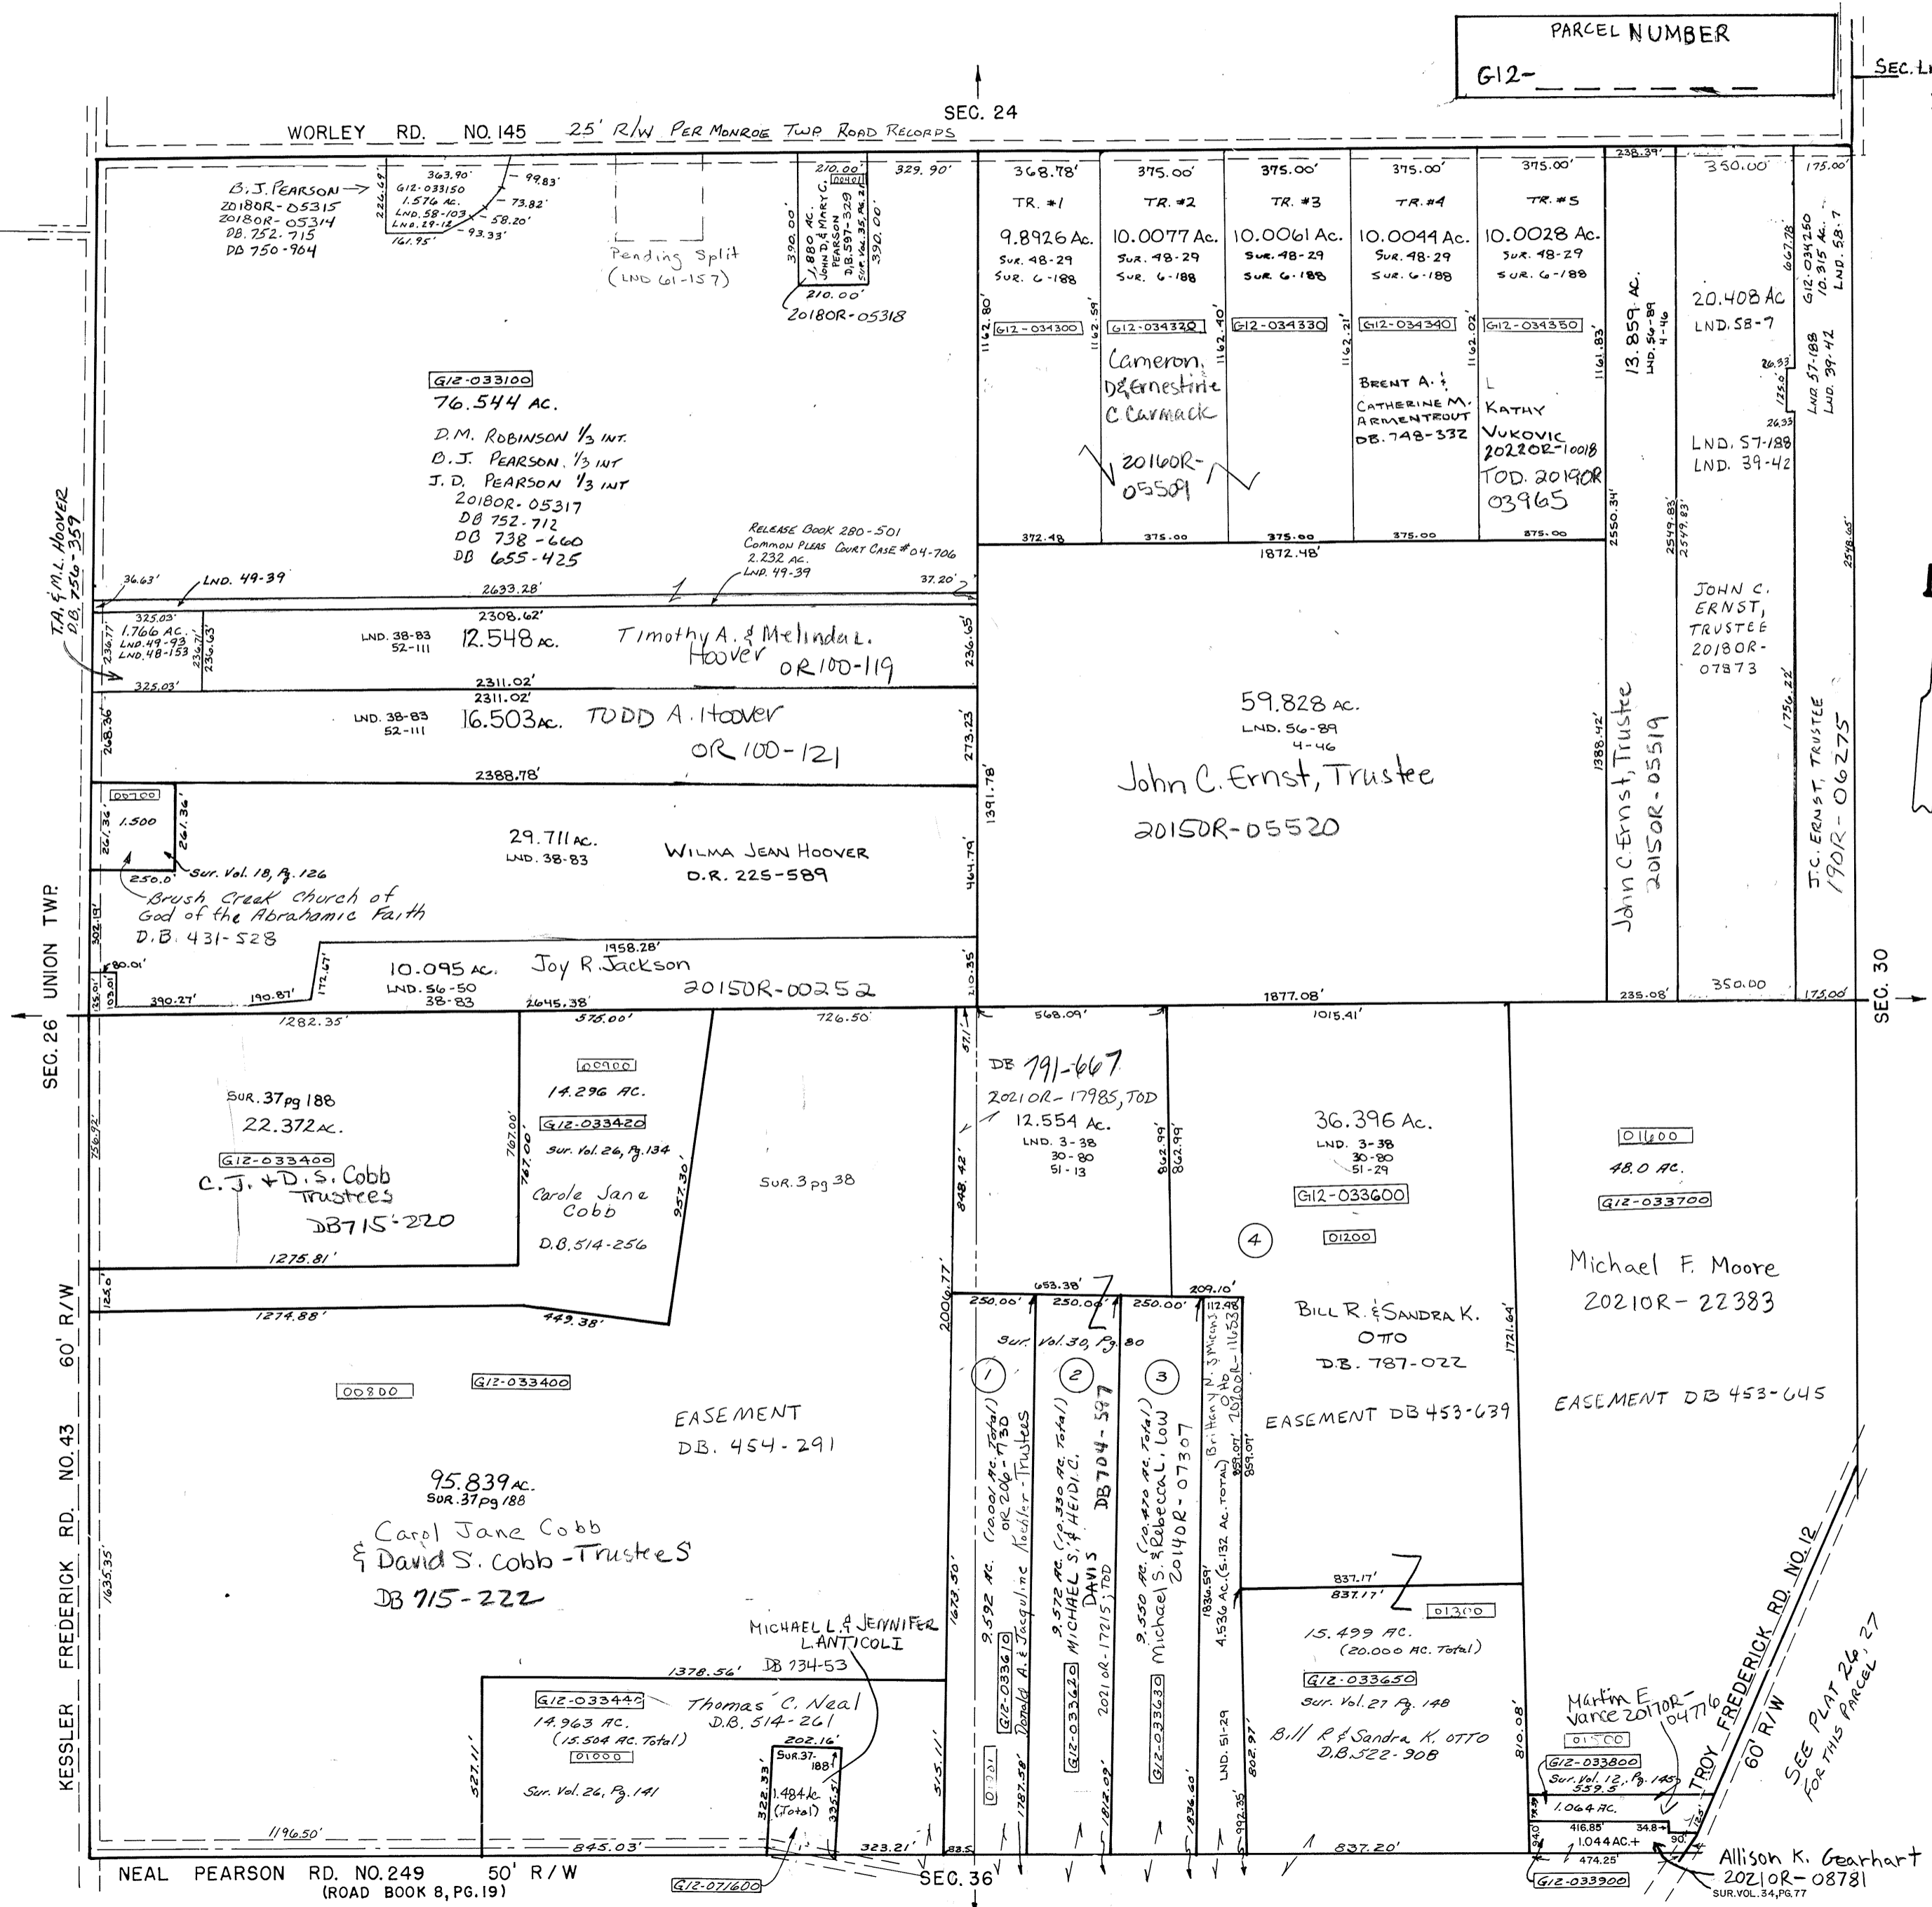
PARCEL NUMBER
G12-

SEC. L

SEC. 24
WORLEY RD. NO. 145 25' R/W PER MONROE TWP ROAD RECORDS

B.J. PEARSON
2018OR-05315
2018OR-05314
DB. 752-715
DB 750-904

363.90'
99.83'
224.69'
G12-033150
1.576 AC.
LND. 58-103
LND. 29-12
73.82'
58.20'
93.33'
161.95'

Pending Split
(LND 61-157)

210.00'
00401
1.880 AC.
JOHN D. & MARY C. PEARSON
D.B. 597-329
SUR. VOL. 35, PG. 21
390.00'
390.00'
210.00'
2018OR-05318
329.90'

368.78'
TR. #1
9.8926 Ac.
SUR. 48-29
SUR. 6-188
1162.80'
G12-034300

375.00'
TR. #2
10.0077 Ac.
SUR. 48-29
SUR. 6-188
1162.59'
G12-034320
Cameron, D & Ernestine C Carmack
2016OR-05501

375.00'
TR. #3
10.0061 Ac.
SUR. 48-29
SUR. 6-188
1162.40'
G12-034330

375.00'
TR. #4
10.0044 Ac.
SUR. 48-29
SUR. 6-188
1162.21'
G12-034340
BRENT A. & CATHERINE M. ARMENTROUT
DB. 748-332

375.00'
TR. #5
10.0028 Ac.
SUR. 48-29
SUR. 6-188
1162.02'
G12-034350
KATHY VUKOVIC
2022OR-10018
TOD. 2019OR 03965
1161.83'

238.39'
13.859 AC.
LND. 56-89
4-46

350.00'
20.408 AC
LND. 58-7
667.78'
26.33'
125.0'
26.33
LND. 57-188
LND. 39-42

175.00'
G12-034250
10.315 AC.
LND. 58-7
LND 57-188
LND. 39-42

372.48
375.00
375.00
375.00
375.00
1872.48'

G12-033100
76.544 AC.
D.M. ROBINSON 1/3 INT.
B.J. PEARSON 1/3 INT
J.D. PEARSON 1/3 INT
2018OR-05317
DB 752-712
DB 738-660
DB 655-425

RELEASE BOOK 280-501
COMMON PLEAS COURT CASE #04-706
2.232 AC.
LND. 49-39

T.A. & M.L. HOOVER
DB. 756-359
36.63'
LND. 49-39
2633.28'
37.20'
2308.62'
325.03'
1.766 AC.
LND. 49-93
LND. 48-153
236.77'
236.63'
LND. 38-83
52-111
12.548 AC.
Timothy A. & Melinda L. Hoover
OR 100-119
236.65'
325.03'
2311.02'
2311.02'
268.36'
LND. 38-83
52-111
16.503 AC.
TODD A. Hoover
OR 100-121
273.23'
2388.78'

00700
1.500
261.36'
261.36'
Sur. Vol. 18, Pg. 126
250.0'
Brush Creek Church of God of the Abrahamic Faith
D.B. 431-528
29.711 AC.
LND. 38-83
WILMA JEAN HOOVER
O.R. 225-589
464.79'
1391.78'

59.828 AC.
LND. 56-89
4-46
John C. Ernst, Trustee
2015OR-05520

2550.34'
1388.42'
John C. Ernst, Trustee
2015OR-05519
2549.83'
2549.83'
JOHN C. ERNST, TRUSTEE
2018OR-07873
1756.22'
J.C. ERNST, TRUSTEE
19OR-06275
2548.65'

302.19'
80.01'
135.01'
103.01'
390.27'
190.87'
172.67'
1958.28'
10.095 AC.
LND. 56-50
38-83
Joy R. Jackson
2015OR-00252
2645.38'
210.35'
1877.08'
235.08'
350.00
175.00'

UNION TWP.
SEC. 26
SEC. 30

1282.35'
576.00'
726.50'
568.09'
1015.41'

SUR. 37 pg 188
22.372 AC.
756.92'
G12-033400
C.J. & D.S. Cobb Trustees
DB 715-220
767.00'
767.00'
00900
14.296 AC.
G12-033420
Sur. Vol. 26, Pg. 134
Carole Jane Cobb
D.B. 514-256
957.30'
SUR. 3 pg 38
1275.81'

57.1'
DB 791-667
2021OR-17985, TOD
12.554 AC.
LND. 3-38
30-80
51-13
848.42'
862.99'
862.99'

36.396 Ac.
LND. 3-38
30-80
51-29
G12-033600
01200
4
01600
48.0 AC.
G12-033700
Michael F. Moore
2021OR-22383

125.0'
1274.88'
449.38'
00800
G12-033400
EASEMENT
DB. 454-291
95.839 AC.
SUR. 37 pg 188
Carol Jane Cobb & David S. Cobb-Trustees
DB 715-222
1635.35'

2006.77'
653.38'
250.00'
250.00'
250.00'
209.10'
112.98'
Sur. Vol. 30, Pg. 80
1
2
3
BILL R. & SANDRA K. OTTO
D.B. 787-022
1721.64'
EASEMENT DB 453-639
EASEMENT DB 453-645

9.592 AC. (10.001 AC. Total) OR 206-730
Donald A. & Jacquline Keisler-Trustees
G12-033610
9.572 AC. (10.330 AC. Total)
MICHAEL S. & HEIDI C. DAVIS
DB 704-597
2021 OR-17215; TOD
G12-033620
9.550 AC. (10.470 AC. Total)
Michael S. & Rebecca L. Low
2014OR-07307
G12-033630
Bri Henry N. 3 Micos Otto
2020OR-11653
4.536 AC. (5.132 AC. TOTAL)
1836.59'
859.07'
859.07'
1673.50'
1787.58'
1812.09'
1836.60'
LND. 51-29
802.97'
992.35'
00700

837.17'
837.17'
01300
15.499 AC.
(20.000 AC. Total)
G12-033650
Sur. Vol. 27 Pg. 148
Bill R & Sandra K. OTTO
D.B. 522-908
810.08'

MICHAEL L. & JENNIFER L. ANTICOLI
DB 734-53
1378.56'
G12-033440
14.963 AC.
(15.504 AC. Total)
01000
Sur. Vol. 26, Pg. 141
Thomas C. Neal
D.B. 514-261
202.16'
SUR. 37-188
1.484 Ac. (Total)
322.33'
335.5'
527.11'
515.11'
1196.50'
845.03'
323.21'
83.5

Martin E Vance 2017OR-04716
01500
G12-033800
Sur. Vol. 12, Pg. 145
539.5'
1.064 AC.
416.85'
34.8
1.044 AC.+
474.25'
90'
340'
G12-033900
Allison K. Gearhart
2021OR-08781
SUR. VOL. 34, PG. 77

TROY FREDERICK RD. NO. 12
60' R/W
SEE PLAT 26, 27 FOR THIS PARCEL

KESSLER FREDERICK RD. NO. 43 60' R/W

837.20'
NEAL PEARSON RD. NO. 249 50' R/W
(ROAD BOOK 8, PG. 19)
G12-071600
SEC. 36